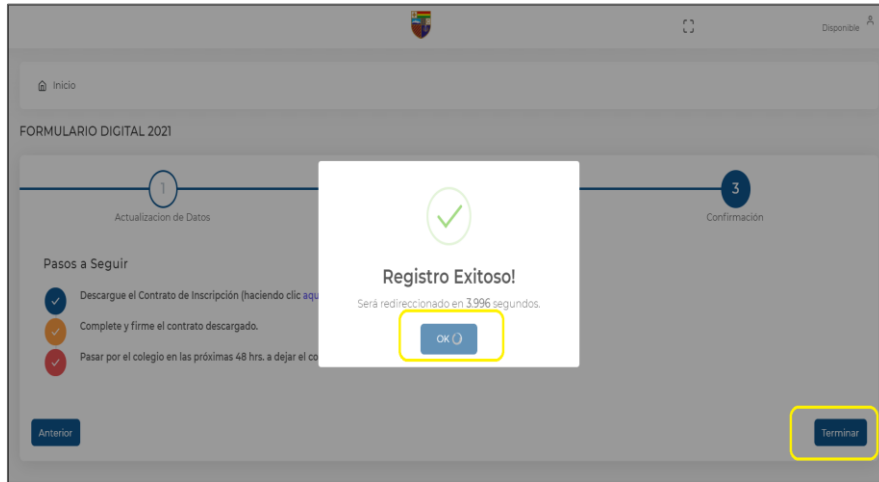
Disponible

Inicio

FORMULARIO DIGITAL 2021

1

Actualizacion de Datos

3

Confirmación

Pasos a Seguir

Descargue el Contrato de Inscripción (haciendo clic aqu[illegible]

Complete y firme el contrato descargado.

Pasar por el colegio en las próximas 48 hrs. a dejar el co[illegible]

Registro Exitoso!

Será redireccionado en 3.996 segundos.

OK

Anterior

Terminar